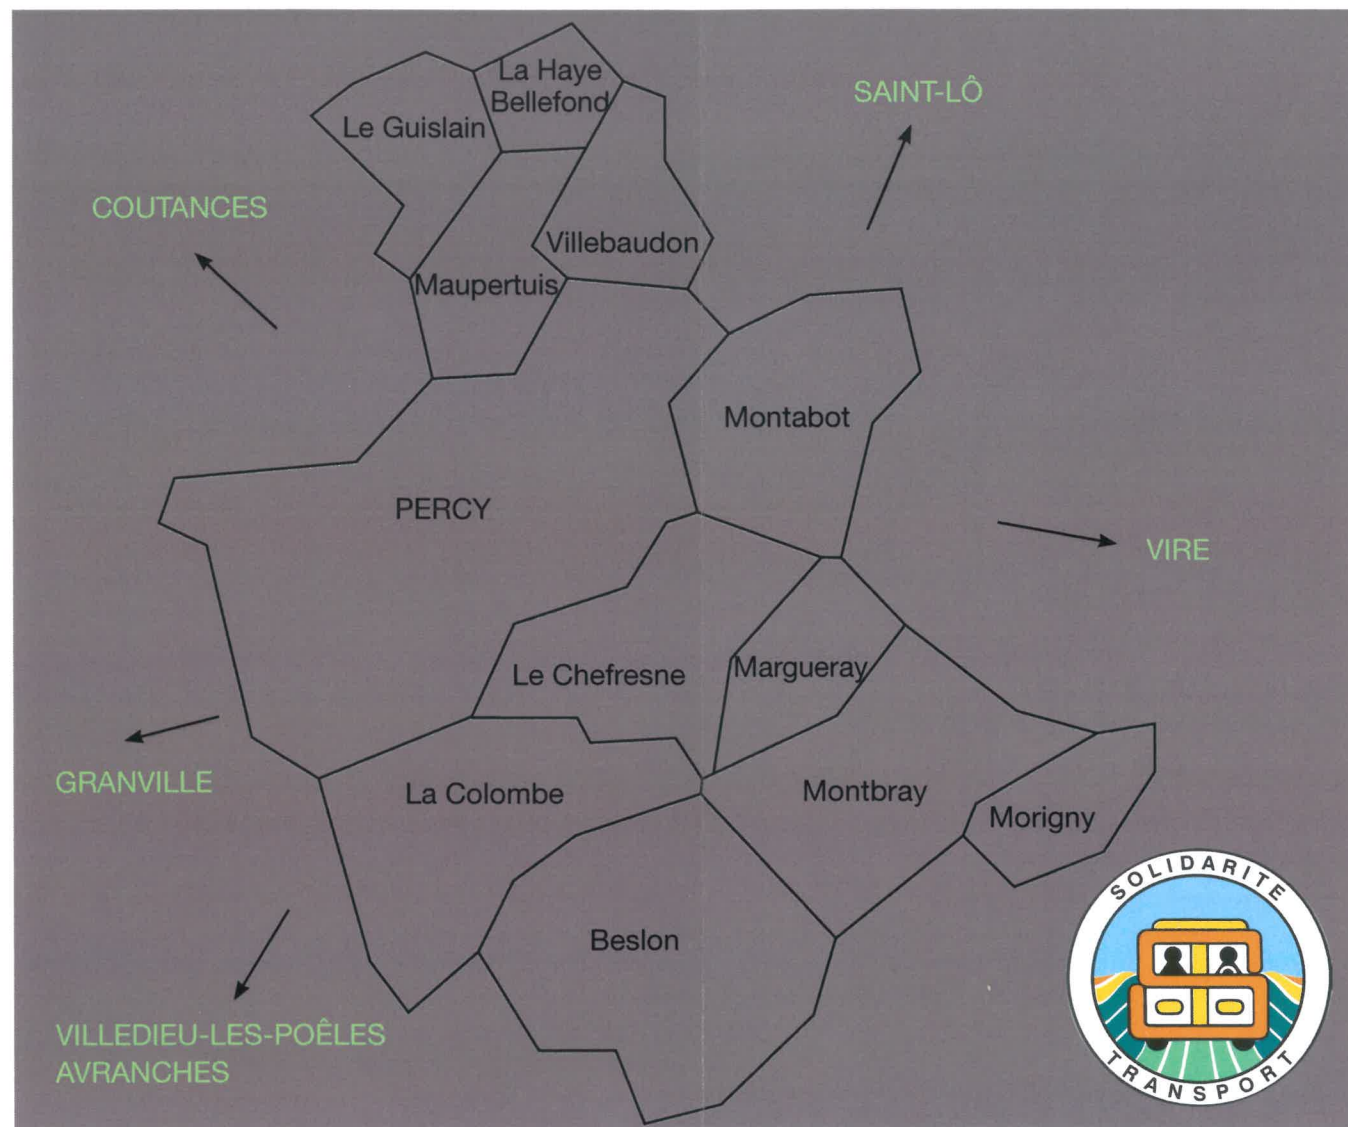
La Haye Bellefond

Le Guislain

SAINT-LÔ

COUTANCES

Villebaudon

Maupertuis

Montabot

PERCY

VIRE

Le Chefresne

Marguerary

GRANVILLE

La Colombe

Montbray

Morigny

Beslon

VILLEDIEU-LES-POÊLES
AVRANCHES

SOLIDARITE
TRANSPORT